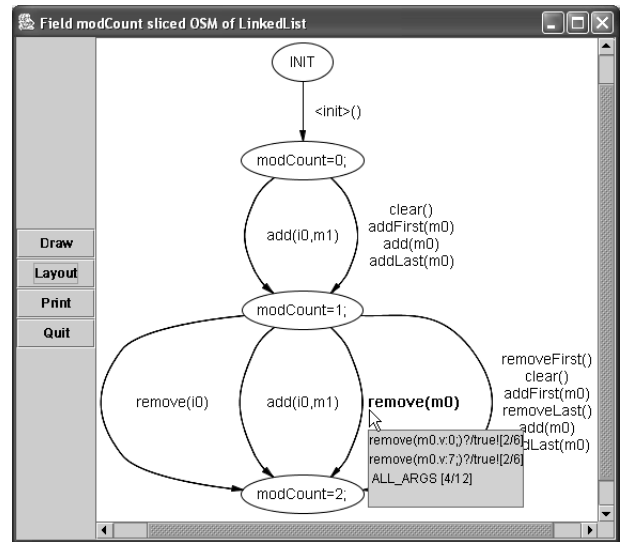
Field modCount sliced OSM of LinkedList

Draw
Layout
Print
Quit

INIT

<init>()

modCount=0;

add(i0,m1)

clear()
addFirst(m0)
add(m0)
addLast(m0)

modCount=1;

remove(i0)

add(i0,m1)

remove(m0)

removeFirst()
clear()
addFirst(m0)
removeLast()
add(m0)
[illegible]dLast(m0)

remove(m0.v:0;)?/true![2/6]
remove(m0.v:7;)?/true![2/6]
ALL_ARGS [4/12]

modCount=2;